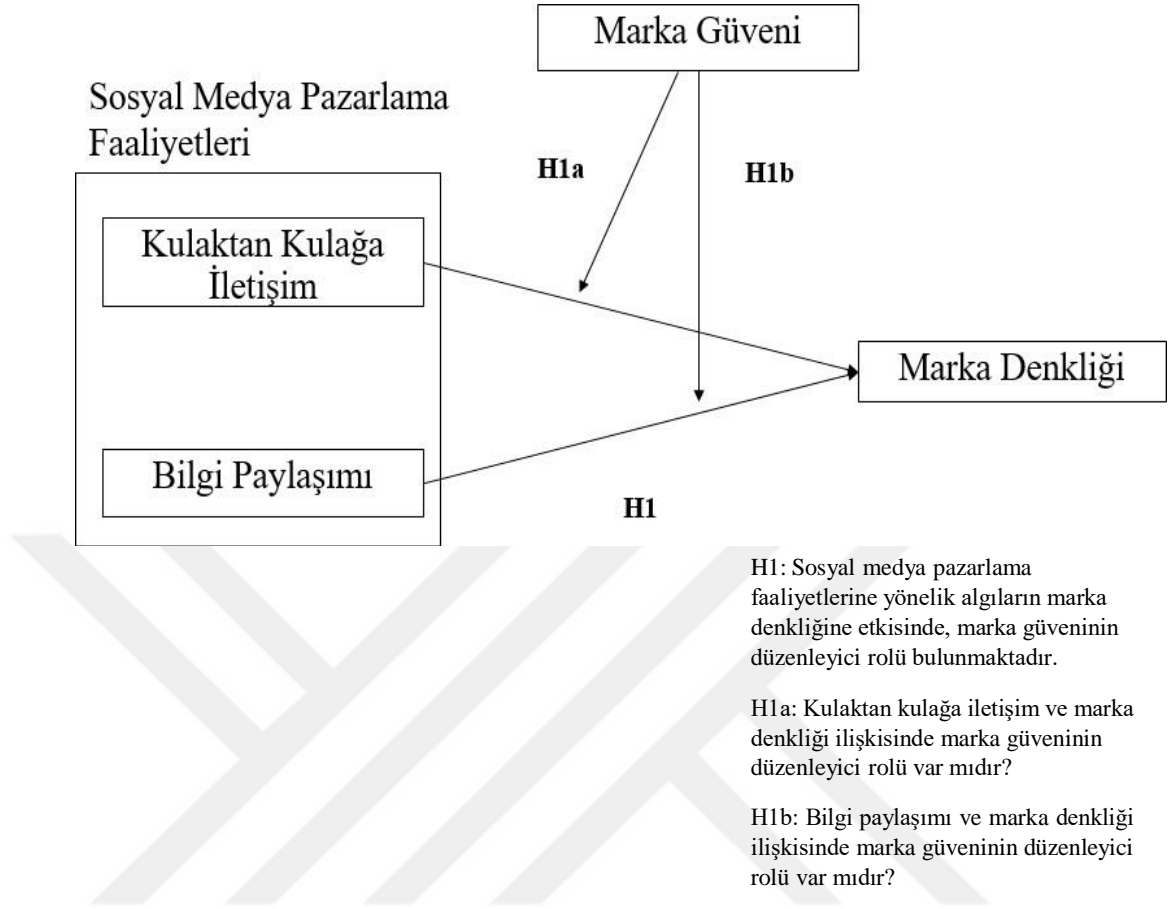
Marka Güveni

Sosyal Medya Pazarlama Faaliyetleri

H1a

H1b

Kulaktan Kulağa İletişim

Marka Denkliği

Bilgi Paylaşımı

H1

H1: Sosyal medya pazarlama faaliyetlerine yönelik algıların marka denkliğine etkisinde, marka güveninin düzenleyici rolü bulunmaktadır.

H1a: Kulaktan kulağa iletişim ve marka denkliği ilişkisinde marka güveninin düzenleyici rolü var mıdır?

H1b: Bilgi paylaşımı ve marka denkliği ilişkisinde marka güveninin düzenleyici rolü var mıdır?